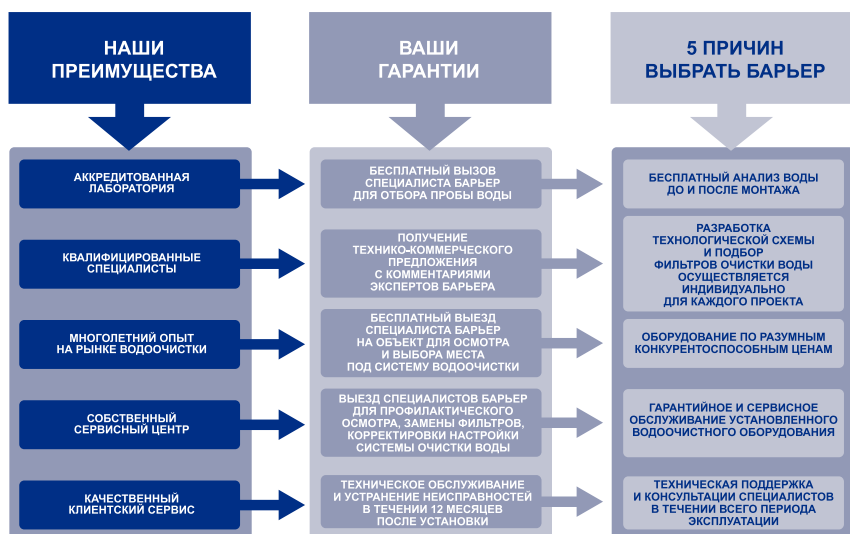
НАШИ ПРЕИМУЩЕСТВА

АККРЕДИТОВАННАЯ ЛАБОРАТОРИЯ

КВАЛИФИЦИРОВАННЫЕ СПЕЦИАЛИСТЫ

МНОГОЛЕТНИЙ ОПЫТ НА РЫНКЕ ВОДООЧИСТКИ

СОБСТВЕННЫЙ СЕРВИСНЫЙ ЦЕНТР

КАЧЕСТВЕННЫЙ КЛИЕНТСКИЙ СЕРВИС

ВАШИ ГАРАНТИИ

БЕСПЛАТНЫЙ ВЫЗОВ СПЕЦИАЛИСТА БАРЬЕР ДЛЯ ОТБОРА ПРОБЫ ВОДЫ

ПОЛУЧЕНИЕ ТЕХНИКО-КОММЕРЧЕСКОГО ПРЕДЛОЖЕНИЯ С КОММЕНТАРИЯМИ ЭКСПЕРТОВ БАРЬЕРА

БЕСПЛАТНЫЙ ВЫЕЗД СПЕЦИАЛИСТА БАРЬЕР НА ОБЪЕКТ ДЛЯ ОСМОТРА И ВЫБОРА МЕСТА ПОД СИСТЕМУ ВОДООЧИСТКИ

ВЫЕЗД СПЕЦИАЛИСТОВ БАРЬЕР ДЛЯ ПРОФИЛАКТИЧЕСКОГО ОСМОТРА, ЗАМЕНЫ ФИЛЬТРОВ, КОРРЕКТИРОВКИ НАСТРОЙКИ СИСТЕМЫ ОЧИСТКИ ВОДЫ

ТЕХНИЧЕСКОЕ ОБСЛУЖИВАНИЕ И УСТРАНЕНИЕ НЕИСПРАВНОСТЕЙ В ТЕЧЕНИИ 12 МЕСЯЦЕВ ПОСЛЕ УСТАНОВКИ

5 ПРИЧИН ВЫБРАТЬ БАРЬЕР

БЕСПЛАТНЫЙ АНАЛИЗ ВОДЫ ДО И ПОСЛЕ МОНТАЖА

РАЗРАБОТКА ТЕХНОЛОГИЧЕСКОЙ СХЕМЫ И ПОДБОР ФИЛЬТРОВ ОЧИСТКИ ВОДЫ ОСУЩЕСТВЛЯЕТСЯ ИНДИВИДУАЛЬНО ДЛЯ КАЖДОГО ПРОЕКТА

ОБОРУДОВАНИЕ ПО РАЗУМНЫМ КОНКУРЕНТОСПОСОБНЫМ ЦЕНАМ

ГАРАНТИЙНОЕ И СЕРВИСНОЕ ОБСЛУЖИВАНИЕ УСТАНОВЛЕННОГО ВОДООЧИСТНОГО ОБОРУДОВАНИЯ

ТЕХНИЧЕСКАЯ ПОДДЕРЖКА И КОНСУЛЬТАЦИИ СПЕЦИАЛИСТОВ В ТЕЧЕНИИ ВСЕГО ПЕРИОДА ЭКСПЛУАТАЦИИ